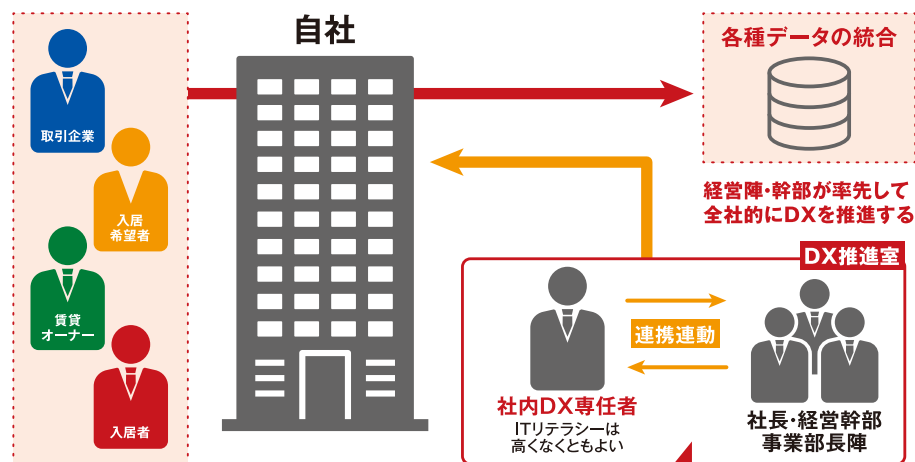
取引企業

入居希望者

賃貸オーナー

入居者

自社

各種データの統合

経営陣・幹部が率先して全社的にDXを推進する

DX推進室

連携連動

社内DX専任者
ITリテラシーは高くなくともよい

社長・経営幹部
事業部長陣